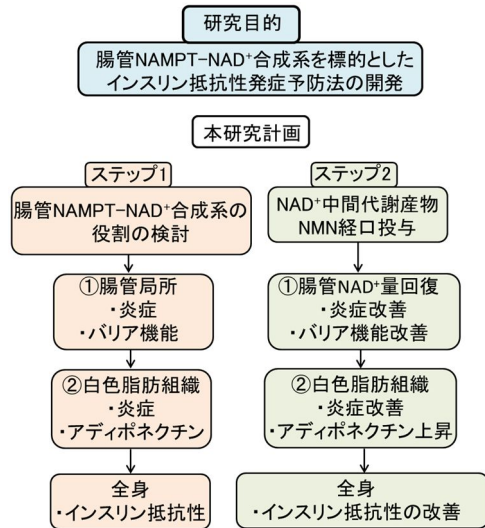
研究目的

腸管NAMPT-NAD$^+$合成系を標的としたインスリン抵抗性発症予防法の開発

本研究計画

ステップ1

腸管NAMPT-NAD$^+$合成系の役割の検討

①腸管局所
・炎症
・バリア機能

②白色脂肪組織
・炎症
・アディポネクチン

全身
・インスリン抵抗性

ステップ2

NAD$^+$中間代謝産物 NMN経口投与

①腸管NAD$^+$量回復
・炎症改善
・バリア機能改善

②白色脂肪組織
・炎症改善
・アディポネクチン上昇

全身
・インスリン抵抗性の改善